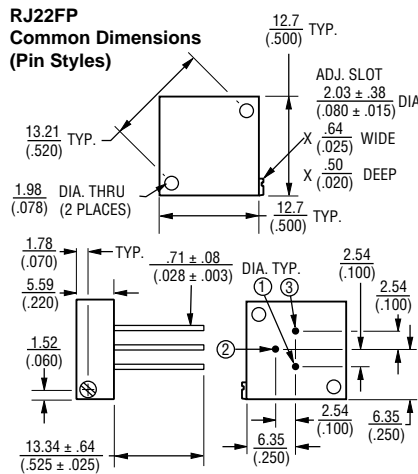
RJ22FP
Common Dimensions
(Pin Styles)

12.7
(.500) TYP.

ADJ. SLOT
2.03 ± .38
(.080 ± .015) DIA

13.21
(.520) TYP.

X .64
(.025) WIDE

X .50
(.020) DEEP

1.98
(.078) DIA. THRU
(2 PLACES)

12.7
(.500) TYP.

1.78
(.070)

TYP.

5.59
(.220)

.71 ± .08
(.028 ± .003) DIA. TYP.

2.54
(.100)

2.54
(.100)

1.52
(.060)

1 3

2

2.54
(.100)

6.35
(.250)

6.35
(.250)

13.34 ± .64
(.525 ± .025)